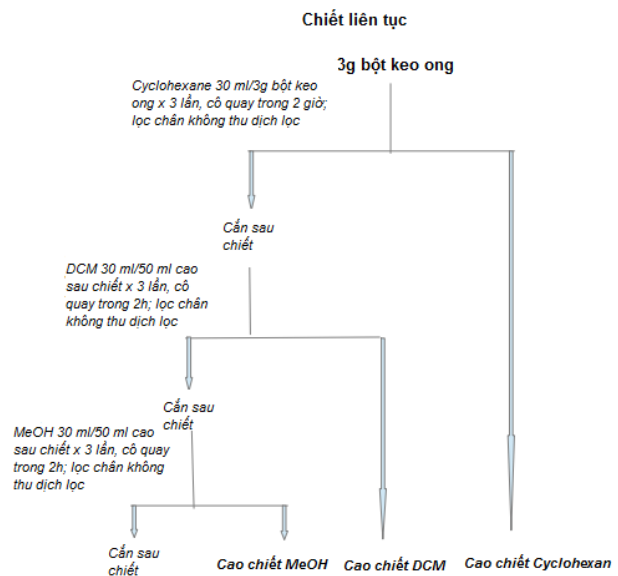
Chiết liên tục

3g bột keo ong

Cyclohexane 30 ml/3g bột keo ong x 3 lần, cô quay trong 2 giờ; lọc chân không thu dịch lọc

Cắn sau chiết

DCM 30 ml/50 ml cao sau chiết x 3 lần, cô quay trong 2h; lọc chân không thu dịch lọc

Cắn sau chiết

MeOH 30 ml/50 ml cao sau chiết x 3 lần, cô quay trong 2h; lọc chân không thu dịch lọc

Cắn sau chiết

Cao chiết MeOH

Cao chiết DCM

Cao chiết Cyclohexan